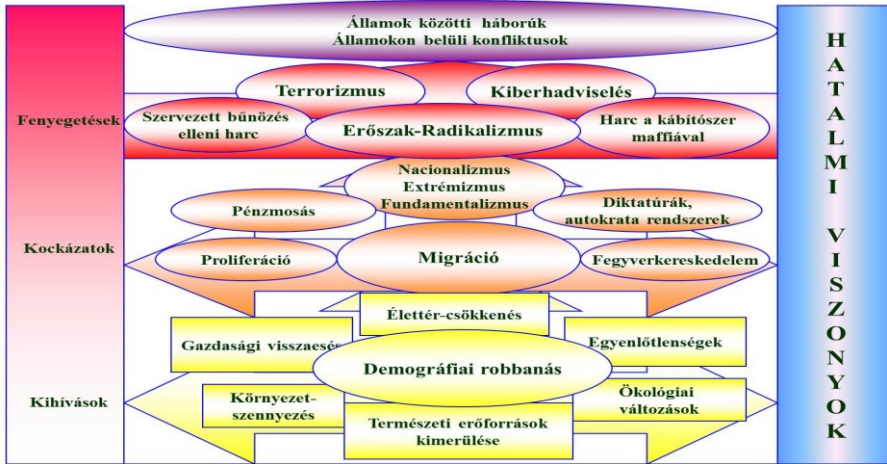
Államok közötti háborúk
Államokon belüli konfliktusok

Fenyegetések

Terrorizmus

Kiberhadviselés

Szervezett bűnözés elleni harc

Erőszak-Radikalizmus

Harc a kábítószer maffiával

Nacionalizmus
Extrémizmus
Fundamentalizmus

Pénzmosás

Diktatúrák, autokrata rendszerek

Kockázatok

Proliferáció

Migráció

Fegyverkereskedelem

Élettér-csökkenés

Gazdasági visszaesés

Egyenlőtlenségek

Demográfiai robbanás

Kihívások

Környezet-szennyezés

Ökológiai változások

Természeti erőforrások kimerülése

H A T A L M I V I S Z O N Y O K